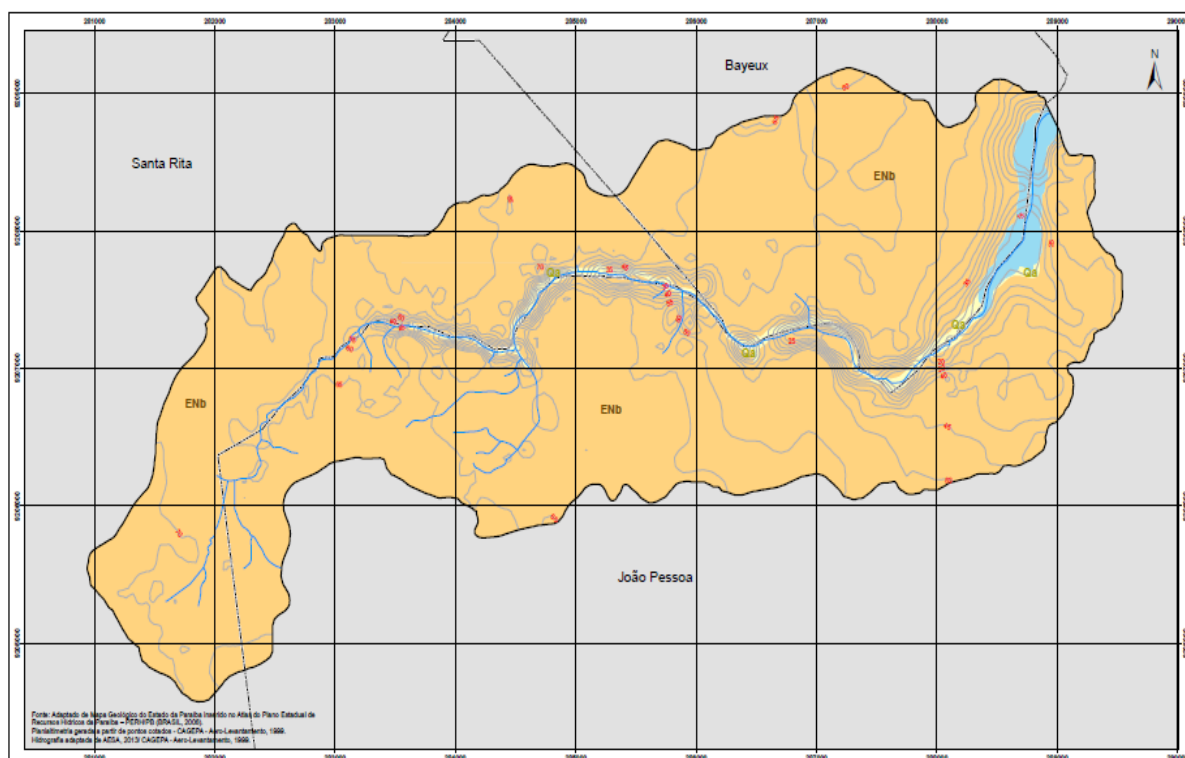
281000 282000 283000 284000 285000 286000 287000 288000 289000 290000

N

Bayeux

Santa Rita

ENb

ENb

ENb

Qa

Qa

Qa

Qa

João Pessoa

Fonte: Adaptado de Mapa Geológico do Estado da Paraíba inserido no Atlas do Plano Estadual de Recursos Hídricos da Paraíba – PERH/PB (BRASIL, 2006).
Planialtimetria gerada a partir de pontos cotados - CAGEPA - Aero-Levantamento, 1999.
Hidrografia adaptada de AESA, 2013/ CAGEPA - Aero-Levantamento, 1999.

281000 282000 283000 284000 285000 286000 287000 288000 289000 290000